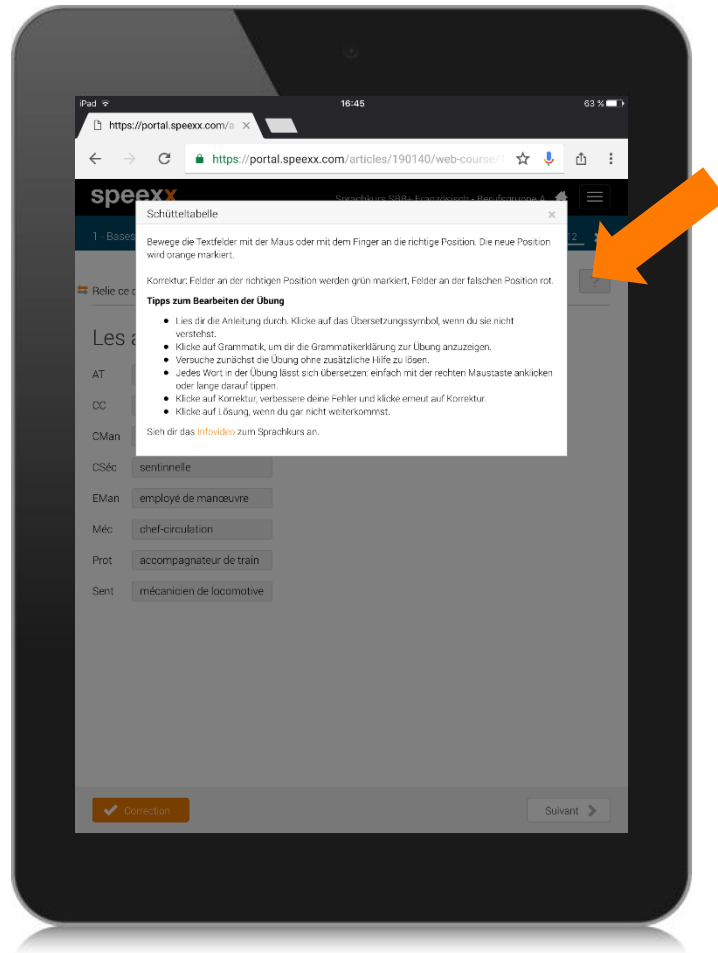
iPad 16:45 63 %

https://portal.speexx.com/a ×

https://portal.speexx.com/articles/190140/web-course/

speexx Sprachkurs SBB: Französisch - Berufsgruppe A

1 · Bases 12

Relie ce c

Les a

AT

CC

CMan

CSéc sentinnelle

EMan employé de manœuvre

Méc chef-circulation

Prot accompagnateur de train

Sent mécanicien de locomotive

Schütteltabelle ×

Bewege die Textfelder mit der Maus oder mit dem Finger an die richtige Position. Die neue Position wird orange markiert.

Korrektur: Felder an der richtigen Position werden grün markiert, Felder an der falschen Position rot.

Tipps zum Bearbeiten der Übung

- Lies dir die Anleitung durch. Klicke auf das Übersetzungssymbol, wenn du sie nicht verstehst.
- Klicke auf Grammatik, um dir die Grammatikerklärung zur Übung anzuzeigen.
- Versuche zunächst die Übung ohne zusätzliche Hilfe zu lösen.
- Jedes Wort in der Übung lässt sich übersetzen: einfach mit der rechten Maustaste anklicken oder lange darauf tippen.
- Klicke auf Korrektur, verbessere deine Fehler und klicke erneut auf Korrektur.
- Klicke auf Lösung, wenn du gar nicht weiterkommst.

Sieh dir das Infovideo zum Sprachkurs an.

Correction

Suivant